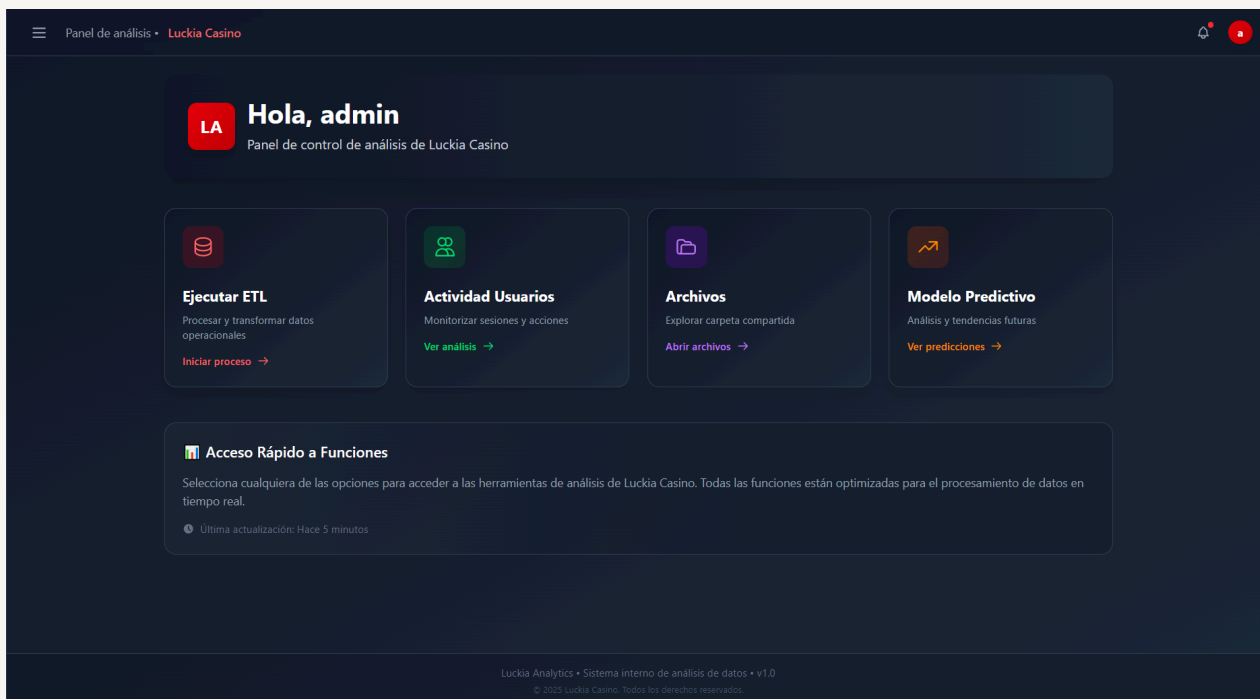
Panel de análisis • Luckia Casino

a

LA

Hola, admin

Panel de control de análisis de Luckia Casino

Ejecutar ETL

Procesar y transformar datos operacionales

Iniciar proceso →

Actividad Usuarios

Monitorizar sesiones y acciones

Ver análisis →

Archivos

Explorar carpeta compartida

Abrir archivos →

Modelo Predictivo

Análisis y tendencias futuras

Ver predicciones →

Acceso Rápido a Funciones

Selecciona cualquiera de las opciones para acceder a las herramientas de análisis de Luckia Casino. Todas las funciones están optimizadas para el procesamiento de datos en tiempo real.

Última actualización: Hace 5 minutos

Luckia Analytics • Sistema interno de análisis de datos • v1.0

© 2025 Luckia Casino. Todos los derechos reservados.